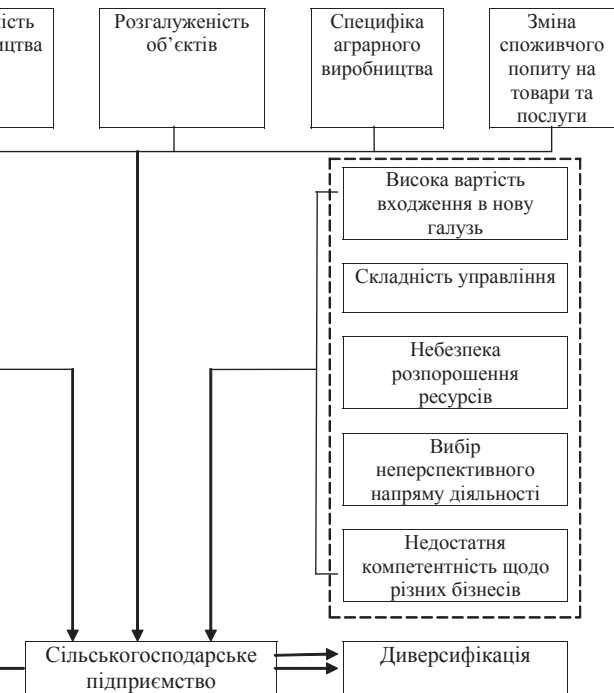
ість
ництва

Розгалуженість об'єктів

Специфіка аграрного виробництва

Зміна споживчого попиту на товари та послуги

Висока вартість входження в нову галузь

Складність управління

Небезпека розпорошення ресурсів

Вибір неперспективного напряму діяльності

Недостатня компетентність щодо різних бізнесів

Сільськогосподарське підприємство

Диверсифікація